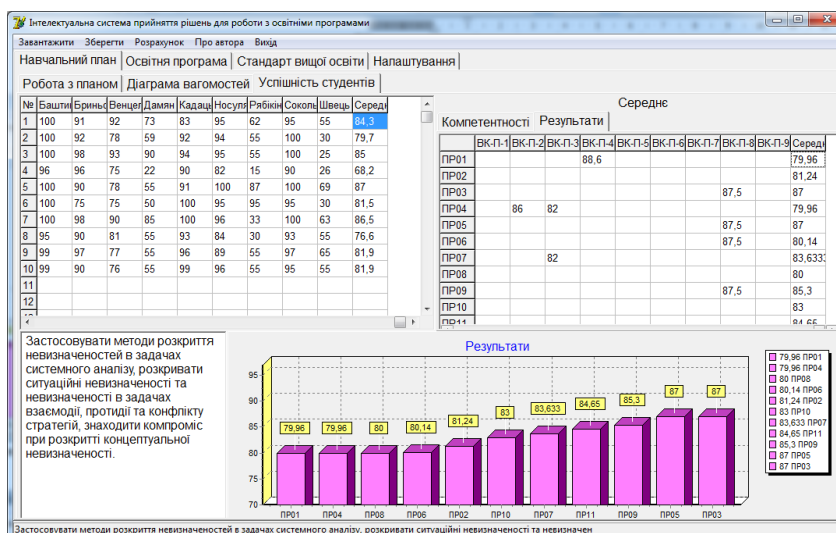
Інтелектуальна система прийняття рішень для роботи з освітніми програмами

Завантажити Зберегти Розрахунок Про автора Вихід

Навчальний план | Освітня програма | Стандарт вищої освіти | Налаштування

Робота з планом | Діаграма вагомостей | Успішність студентів

| № | Баштин | Бринь | Венцел | Дамян | Кадац | Носуля | Рябікін | Соколь | Швець | Середн |
|---|---|---|---|---|---|---|---|---|---|---|
| 1 | 100 | 91 | 92 | 73 | 83 | 95 | 62 | 95 | 55 | 84,3 |
| 2 | 100 | 92 | 78 | 59 | 92 | 94 | 55 | 100 | 30 | 79,7 |
| 3 | 100 | 98 | 93 | 90 | 94 | 95 | 55 | 100 | 25 | 85 |
| 4 | 96 | 96 | 75 | 22 | 90 | 82 | 15 | 90 | 26 | 68,2 |
| 5 | 100 | 90 | 78 | 55 | 91 | 100 | 87 | 100 | 69 | 87 |
| 6 | 100 | 75 | 75 | 50 | 100 | 95 | 95 | 95 | 30 | 81,5 |
| 7 | 100 | 98 | 90 | 85 | 100 | 96 | 33 | 100 | 63 | 86,5 |
| 8 | 95 | 90 | 81 | 55 | 93 | 84 | 30 | 93 | 55 | 76,6 |
| 9 | 99 | 97 | 77 | 55 | 96 | 89 | 55 | 97 | 65 | 81,9 |
| 10 | 99 | 90 | 76 | 55 | 99 | 96 | 55 | 95 | 55 | 81,9 |
| 11 | | | | | | | | | | |
| 12 | | | | | | | | | | |

Середнє

Компетентності | Результати

| | ВК-П-1 | ВК-П-2 | ВК-П-3 | ВК-П-4 | ВК-П-5 | ВК-П-6 | ВК-П-7 | ВК-П-8 | ВК-П-9 | Середн |
|---|---|---|---|---|---|---|---|---|---|---|
| ПР01 | | | | 88,6 | | | | | | 79,96 |
| ПР02 | | | | | | | | | | 81,24 |
| ПР03 | | | | | | | | 87,5 | | 87 |
| ПР04 | | 86 | 82 | | | | | | | 79,96 |
| ПР05 | | | | | | | | 87,5 | | 87 |
| ПР06 | | | | | | | | 87,5 | | 80,14 |
| ПР07 | | | 82 | | | | | | | 83,6333 |
| ПР08 | | | | | | | | | | 80 |
| ПР09 | | | | | | | | 87,5 | | 85,3 |
| ПР10 | | | | | | | | | | 83 |
| ПР11 | | | | | | | | | | 84,65 |

Застосовувати методи розкриття невизначеностей в задачах системного аналізу, розкривати ситуаційні невизначеності та невизначеності в задачах взаємодії, протидії та конфлікту стратегій, знаходити компроміс при розкритті концептуальної невизначеності.

Результати

95
90
85
80
75
70

79,96 79,96 80 80,14 81,24 83 83,633 84,65 85,3 87 87

ПР01 ПР04 ПР08 ПР06 ПР02 ПР10 ПР07 ПР11 ПР09 ПР05 ПР03

79,96 ПР01
79,96 ПР04
80 ПР08
80,14 ПР06
81,24 ПР02
83 ПР10
83,633 ПР07
84,65 ПР11
85,3 ПР09
87 ПР05
87 ПР03

Застосовувати методи розкриття невизначеностей в задачах системного аналізу, розкривати ситуаційні невизначеності та невизначен